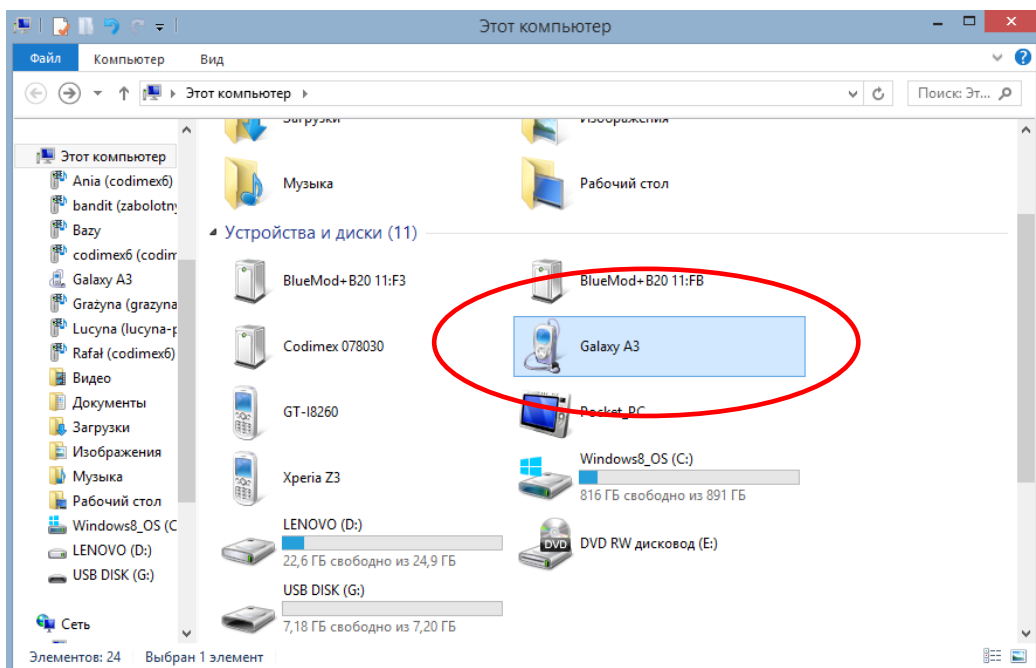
Этот компьютер

Файл Компьютер Вид

Этот компьютер

Поиск: Эт...

Этот компьютер
Ania (codimex6)
bandit (zabolotny
Bazy
codimex6 (codim
Galaxy A3
Grażyna (grazyna
Lucyna (lucyna-p
Rafał (codimex6)
Видео
Документы
Загрузки
Изображения
Музыка
Рабочий стол
Windows8_OS (C
LENOVO (D:)
USB DISK (G:)
Сеть

Загрузки
Изображения
Музыка
Рабочий стол

Устройства и диски (11)

BlueMod+B20 11:F3
BlueMod+B20 11:FB
Codimex 078030
Galaxy A3
GT-I8260
Pocket_PC
Xperia Z3
Windows8_OS (C:)
816 ГБ свободно из 891 ГБ
LENOVO (D:)
22,6 ГБ свободно из 24,9 ГБ
DVD
DVD RW дисковод (E:)
USB DISK (G:)
7,18 ГБ свободно из 7,20 ГБ

Элементов: 24 Выбран 1 элемент